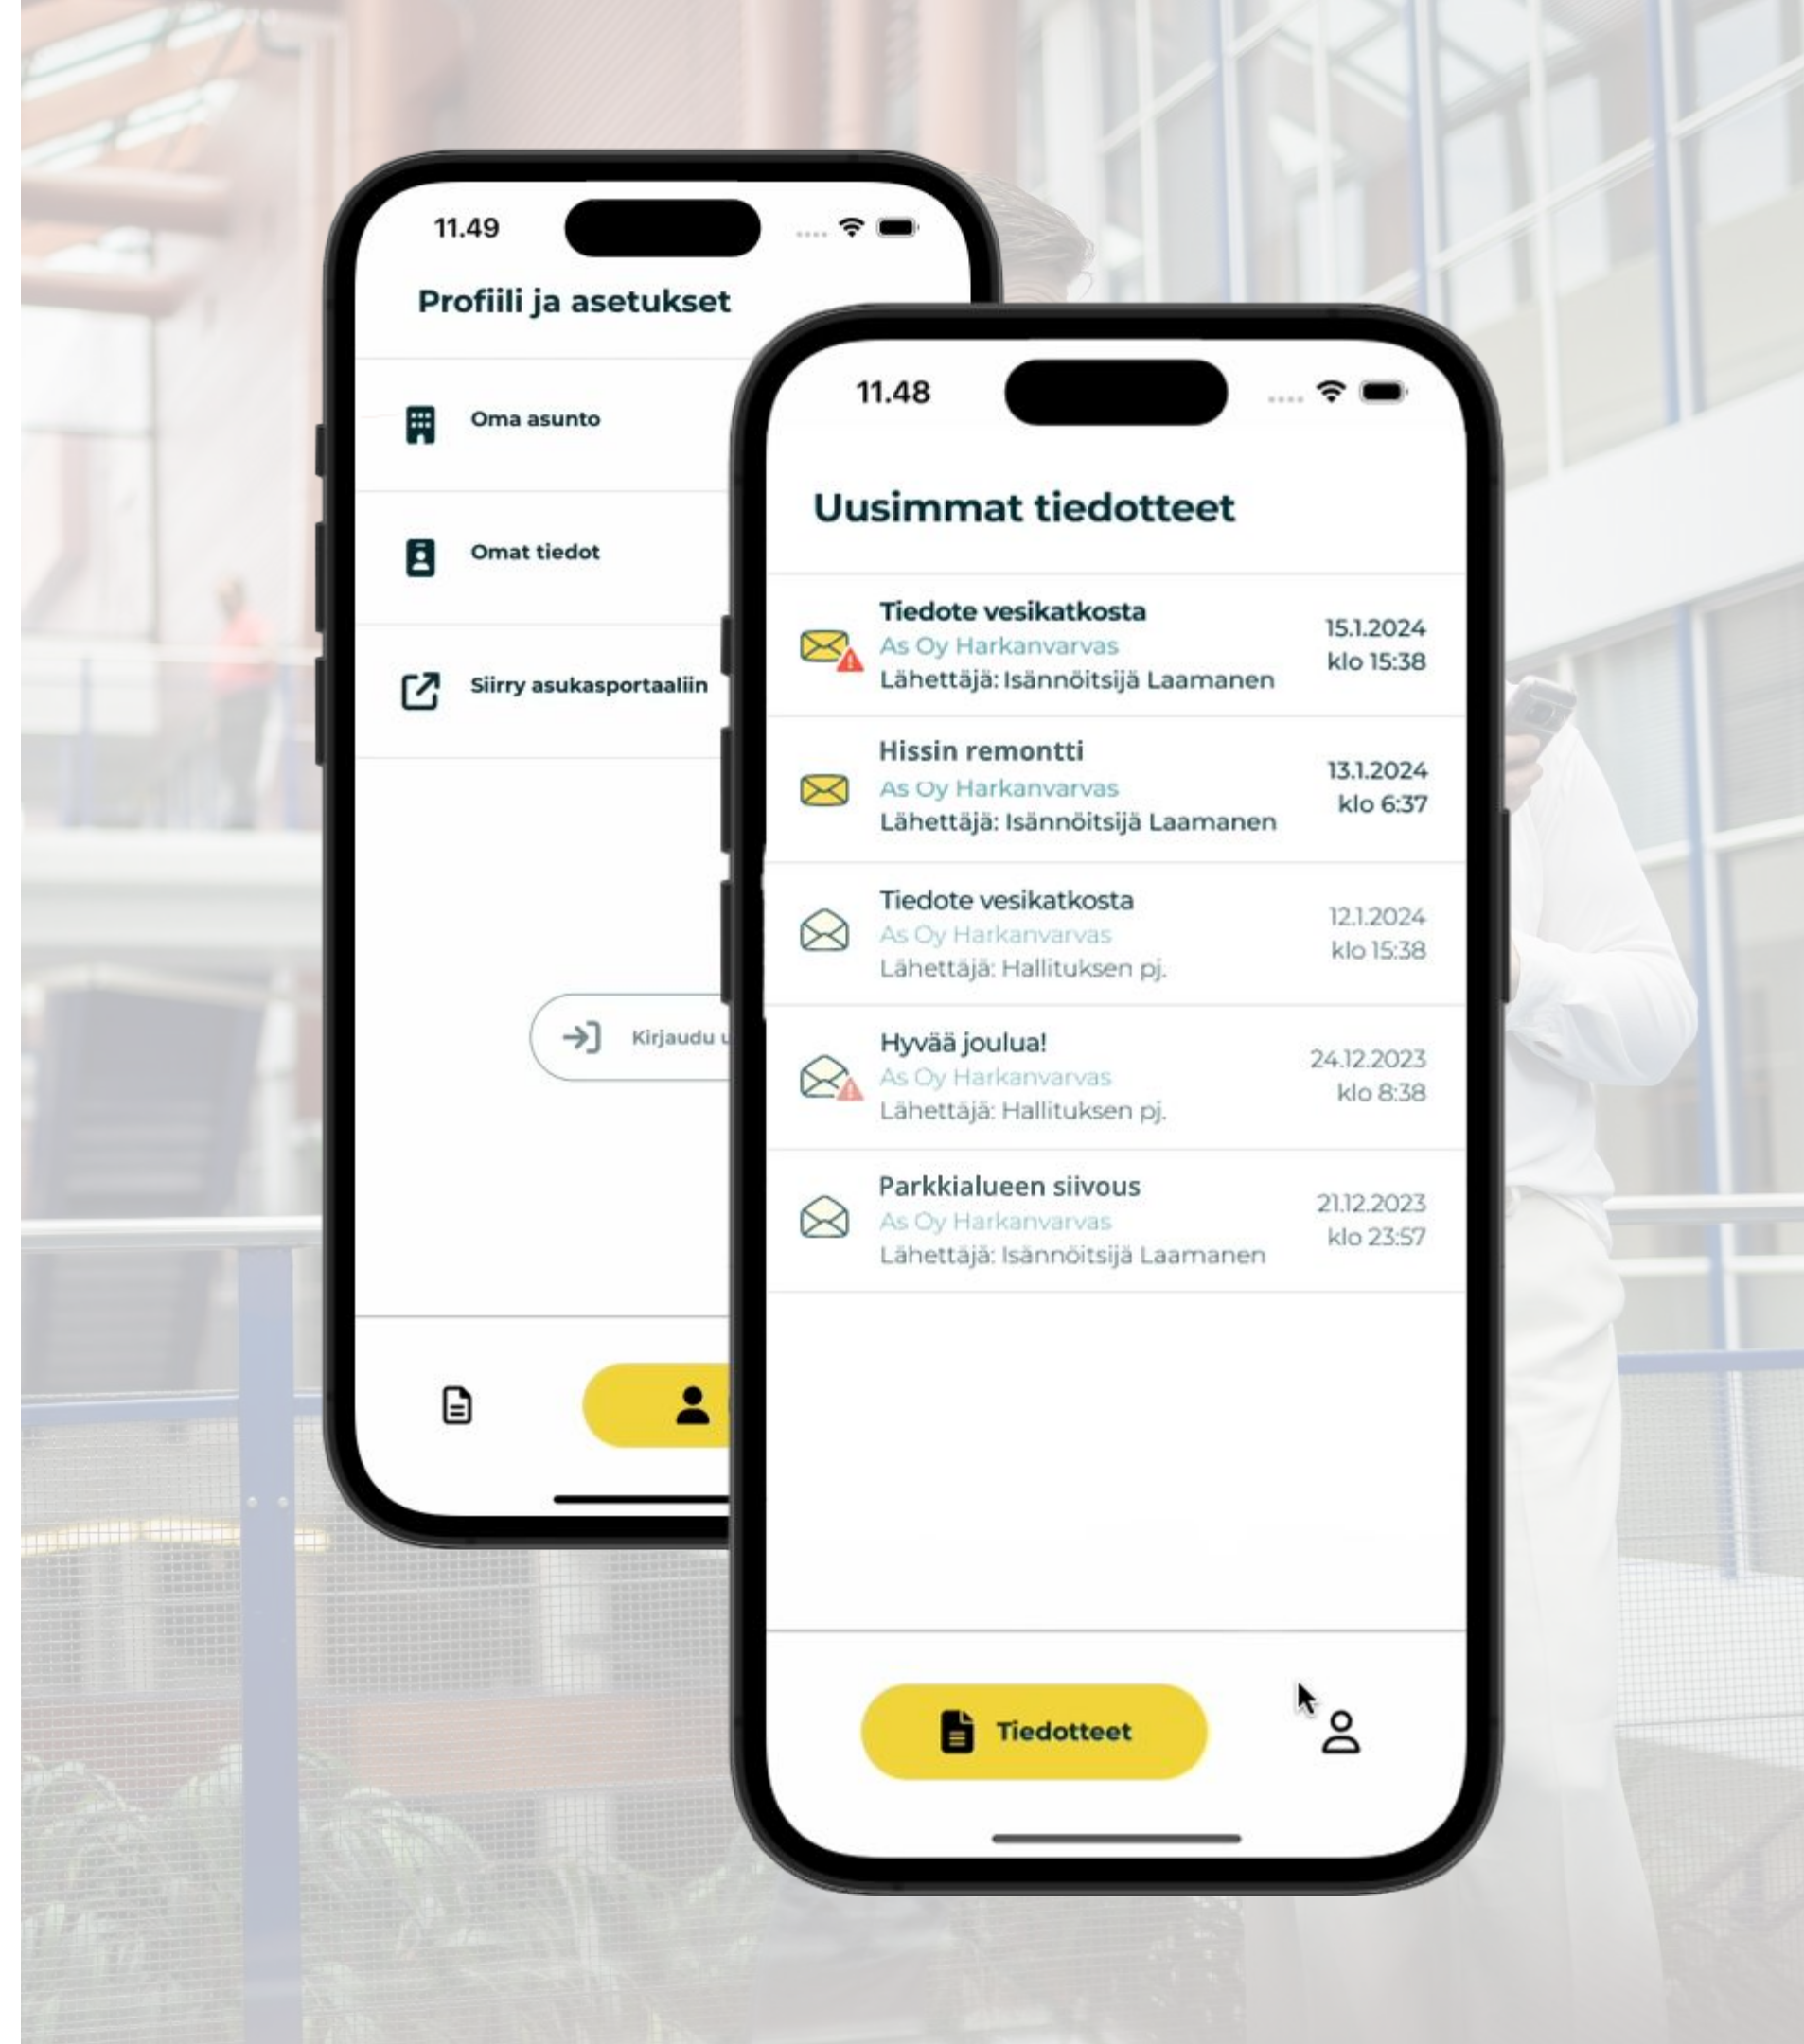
11.49

Profiili ja asetukset

Oma asunto

Omat tiedot

Siirry asukasportaaliin

Kirjaudu u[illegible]

11.48

Uusimmat tiedotteet

Tiedote vesikatkosta
As Oy Harkanvarvas
Lähettäjä: Isännöitsijä Laamanen
15.1.2024
klo 15:38

Hissin remontti
As Oy Harkanvarvas
Lähettäjä: Isännöitsijä Laamanen
13.1.2024
klo 6:37

Tiedote vesikatkosta
As Oy Harkanvarvas
Lähettäjä: Hallituksen pj.
12.1.2024
klo 15:38

Hyvää joulua!
As Oy Harkanvarvas
Lähettäjä: Hallituksen pj.
24.12.2023
klo 8:38

Parkkialueen siivous
As Oy Harkanvarvas
Lähettäjä: Isännöitsijä Laamanen
21.12.2023
klo 23:57

Tiedotteet